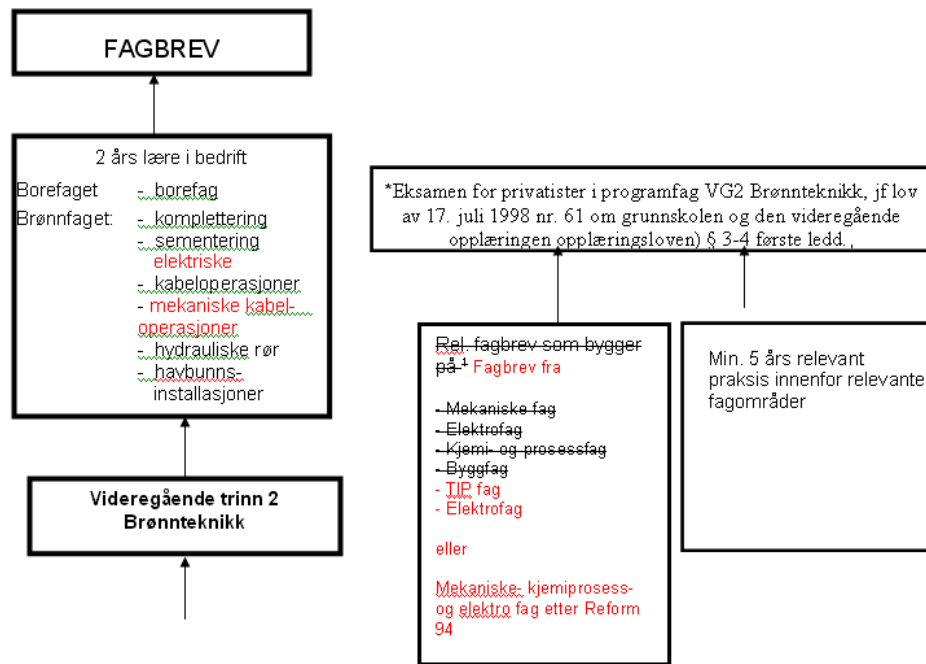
FAGBREV

2 års lære i bedrift

Borefaget - borefag

Brønnfaget: - komplettering
- sementering
elektriske
- kabeloperasjoner
- mekaniske kabeloperasjoner
- hydrauliske rør
- havbunnsinstallasjoner

Videregående trinn 2 Brønnteknikk

*Eksamen for privatister i programfag VG2 Brønnteknikk, jf lov av 17. juli 1998 nr. 61 om grunnskolen og den videregående opplæringen opplæringsloven) § 3-4 første ledd.,

Rel. fagbrev som bygger på $^1$ Fagbrev fra

- Mekaniske fag
- Elektrofag
- Kjemi- og prosessfag
- Byggfag
- TIP fag
- Elektrofag

eller

Mekaniske- kjemiprosess- og elektro fag etter Reform 94

Min. 5 års relevant praksis innenfor relevante fagområder